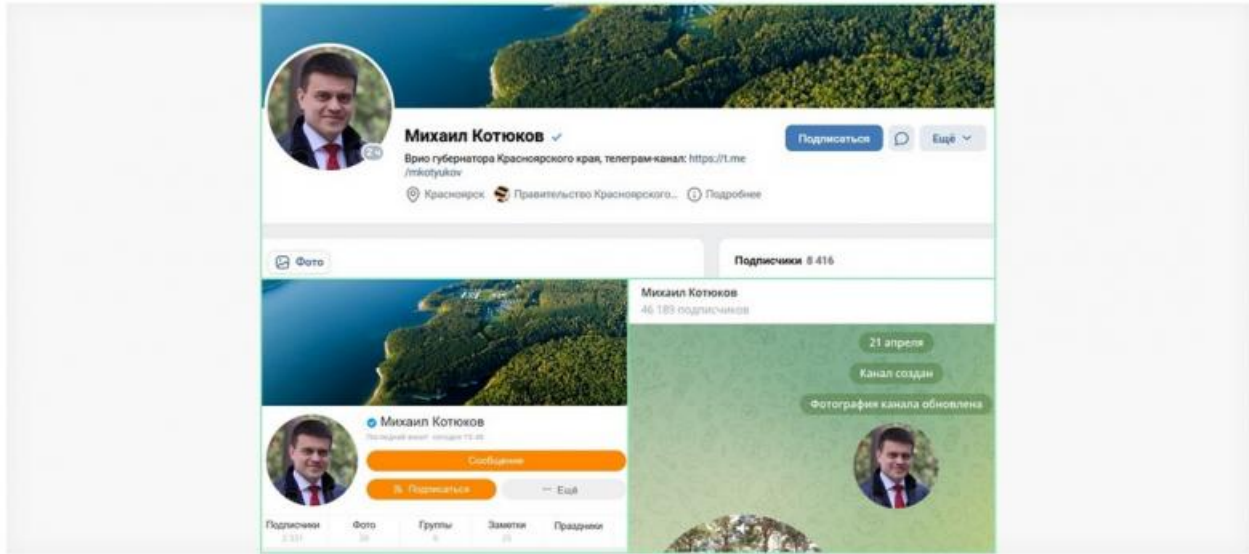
Михаил Котюков

Врио губернатора Красноярского края, телеграм-канал: https://t.me/mkotyukov

Красноярск Правительство Красноярского... Подробнее

Подписаться

Ещё

Фото

Подписчики 8 416

Михаил Котюков

46 189 подписчиков

21 апреля

Канал создан

Фотография канала обновлена

Михаил Котюков

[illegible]

Сообщение

Подписаться

Ещё

Подписчики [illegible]

Фото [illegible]

Группы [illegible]

Заметки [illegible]

Праздники